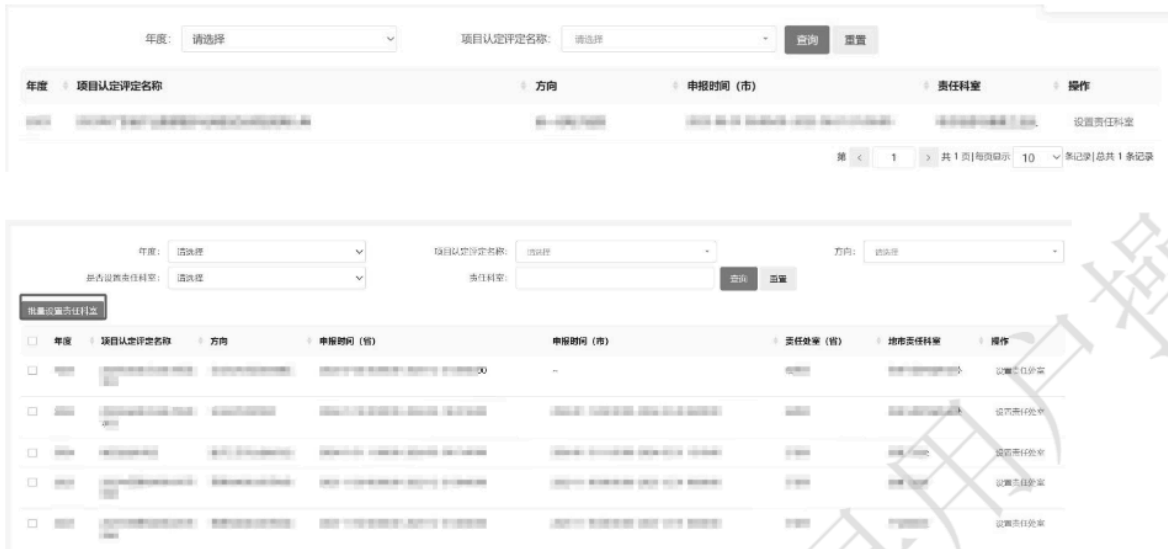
年度: 请选择

项目认定评定名称: 请选择

查询 重置

| 年度 | 项目认定评定名称 | 方向 | 申报时间（市） | 责任科室 | 操作 |
|---|---|---|---|---|---|
| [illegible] | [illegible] | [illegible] | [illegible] | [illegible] | 设置责任科室 |

第 < 1 > 共 1 页 | 每页显示 10 条记录 | 总共 1 条记录

年度: 请选择

项目认定评定名称: 请选择

方向: 请选择

是否设置责任科室: 请选择

责任科室:

查询 重置

批量设置责任科室

| | 年度 | 项目认定评定名称 | 方向 | 申报时间（省） | 申报时间（市） | 责任处室（省） | 地市责任科室 | 操作 |
|---|---|---|---|---|---|---|---|---|
| | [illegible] | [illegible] | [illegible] | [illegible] | – | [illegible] | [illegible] | 设置责任处室 |
| | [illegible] | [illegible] | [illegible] | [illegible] | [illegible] | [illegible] | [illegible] | 设置责任处室 |
| | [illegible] | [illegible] | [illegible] | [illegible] | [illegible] | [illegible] | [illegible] | 设置责任处室 |
| | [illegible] | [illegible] | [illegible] | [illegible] | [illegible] | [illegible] | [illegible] | 设置责任处室 |
| | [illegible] | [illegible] | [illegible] | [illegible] | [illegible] | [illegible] | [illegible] | 设置责任处室 |